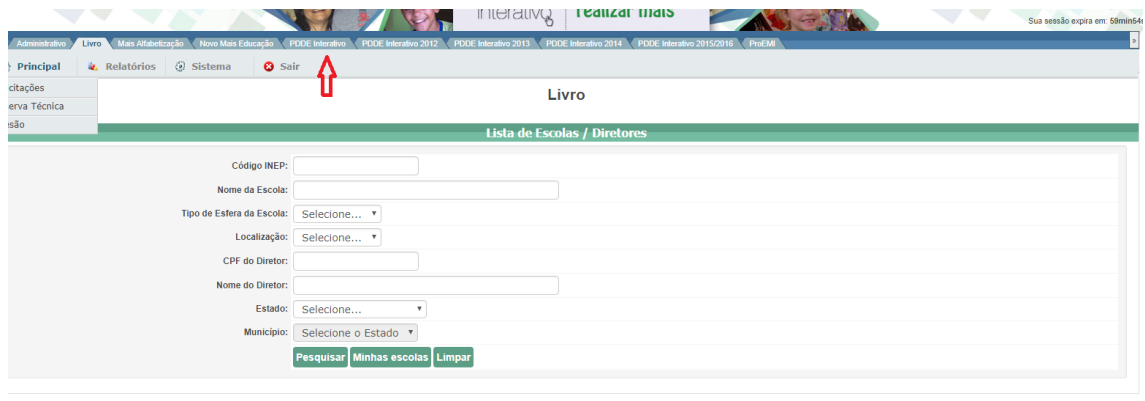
Interativo | realizar mais

Sua sessão expira em: 59min54

Administrativo | Livro | Mais Alfabetização | Novo Mais Educação | PDDE Interativo | PDDE Interativo 2012 | PDDE Interativo 2013 | PDDE Interativo 2014 | PDDE Interativo 2015/2016 | ProEMI

Principal | Relatórios | Sistema | Sair

citações
erva Técnica
ssão

Livro

Lista de Escolas / Diretores

Código INEP:
Nome da Escola:
Tipo de Esfera da Escola: Selecione...
Localização: Selecione...
CPF do Diretor:
Nome do Diretor:
Estado: Selecione...
Município: Selecione o Estado

Pesquisar | Minhas escolas | Limpar